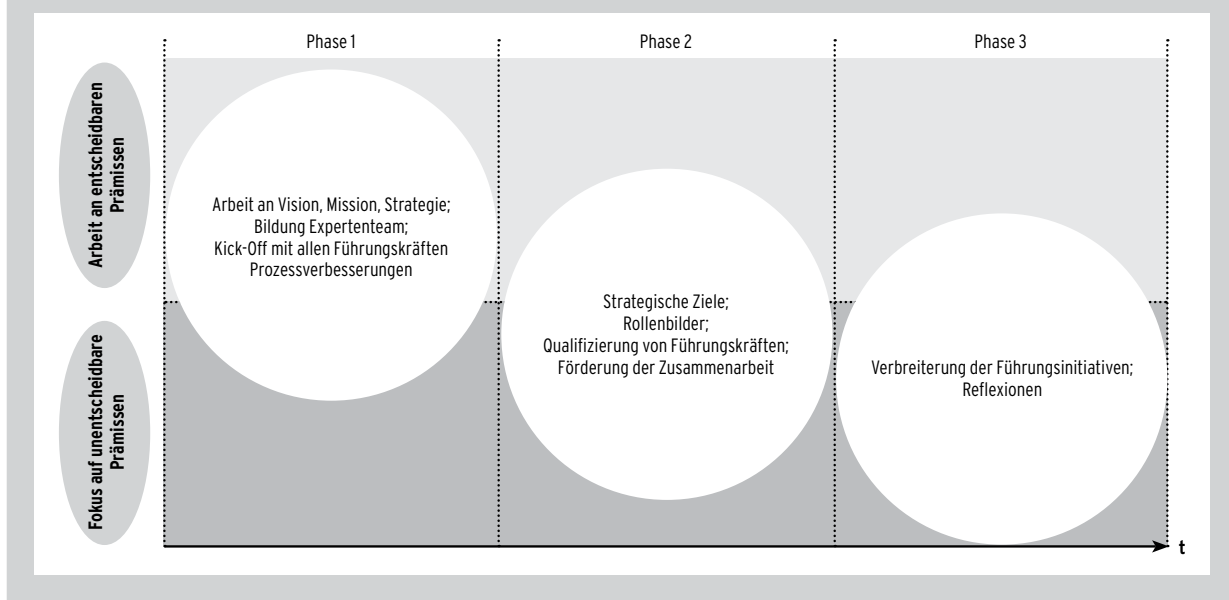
Phase 1

Phase 2

Phase 3

Arbeit an entscheidbaren Prämissen

Fokus auf unentscheidbare Prämissen

Arbeit an Vision, Mission, Strategie; Bildung Expertenteam; Kick-Off mit allen Führungskräften Prozessverbesserungen

Strategische Ziele; Rollenbilder; Qualifizierung von Führungskräften; Förderung der Zusammenarbeit

Verbreiterung der Führungsinitiativen; Reflexionen

t